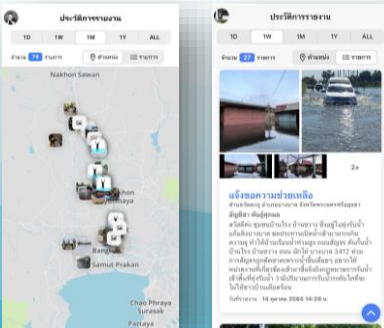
ประวัติการรายงาน

1D 1W 1M 1Y ALL

จำนวน 74 รายการ ตำแหน่ง รายการ

Nakhon Sawan

Bang

Samut Prakan

Chon Phraya

Surasak

Pattaya

ประวัติการรายงาน

1D 1W 1M 1Y ALL

จำนวน 27 รายการ ตำแหน่ง รายการ

2+

แจ้งขอความช่วยเหลือ

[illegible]

วันที่รายงาน : 14 ตุลาคม 2565 14:28 น.